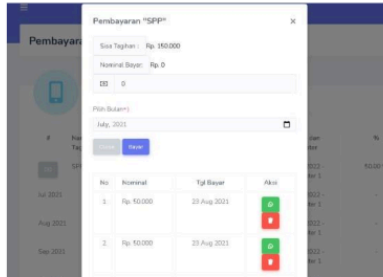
Pembayaran "SPP"

×

Sisa Tagihan : Rp. 150.000

Nominal Bayar: Rp. 0

0

Pilih Bulan (*)

July, 2021

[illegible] Bayar

| No | Nominal | Tgl Bayar | Aksi |
|---|---|---|---|
| 1. | Rp. 50.000 | 23 Aug 2021 | |
| 2. | Rp. 50.000 | 23 Aug 2021 | |

Pembayara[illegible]

#

SPI

Jul 2021

Aug 2021

Sep 2021

2022 - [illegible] 1

2022 - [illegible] 1

2022 - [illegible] 1

50.00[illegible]